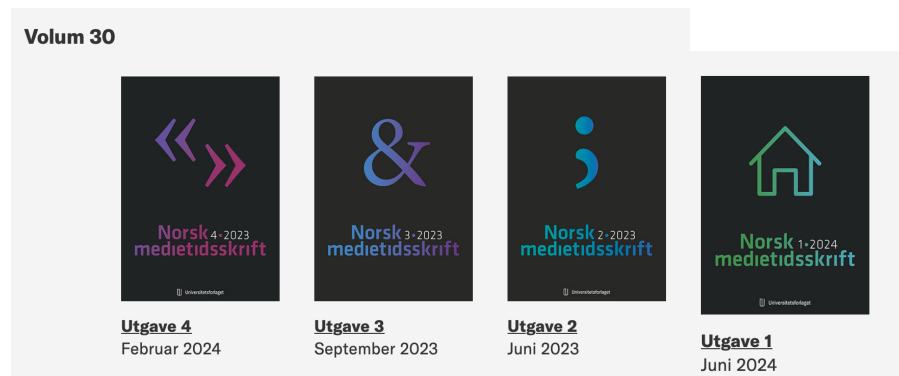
Volum 30

Norsk 4 • 2023
medietidsskrift
Universitetsforlaget

Utgave 4
Februar 2024

Norsk 3 • 2023
medietidsskrift
Universitetsforlaget

Utgave 3
September 2023

Norsk 2 • 2023
medietidsskrift
Universitetsforlaget

Utgave 2
Juni 2023

Norsk 1 • 2024
medietidsskrift
Universitetsforlaget

Utgave 1
Juni 2024